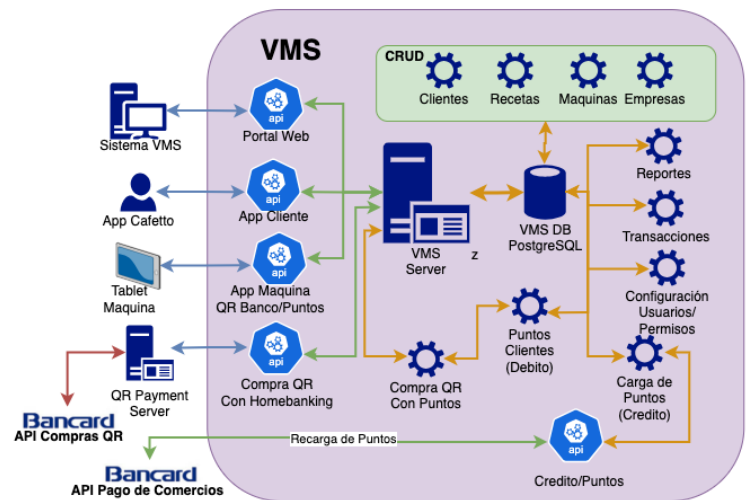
VMS

CRUD

Clientes

Recetas

Maquinas

Empresas

api

Portal Web

Sistema VMS

api

App Cliente

App Cafetto

VMS Server

z

VMS DB PostgreSQL

Reportes

Transacciones

api

App Maquina QR Banco/Puntos

Tablet Maquina

Configuración Usuarios/ Permisos

Puntos Clientes (Debito)

QR Payment Server

api

Compra QR Con Homebanking

Compra QR Con Puntos

Carga de Puntos (Credito)

Bancard
API Compras QR

Recarga de Puntos

api

Credito/Puntos

Bancard
API Pago de Comercios